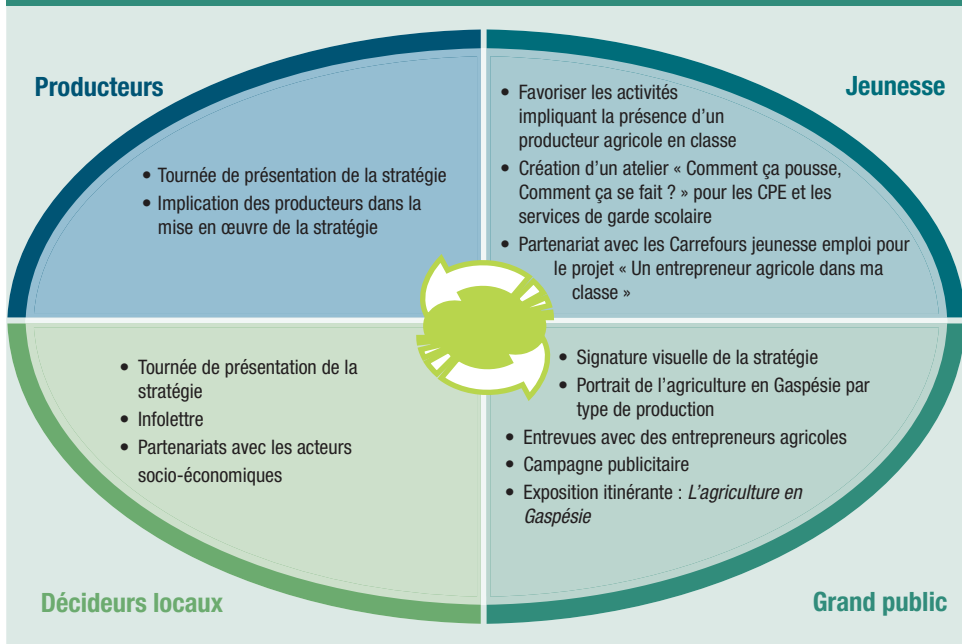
Producteurs

• Tournée de présentation de la stratégie
• Implication des producteurs dans la mise en œuvre de la stratégie

Jeunesse

• Favoriser les activités impliquant la présence d'un producteur agricole en classe
• Création d'un atelier « Comment ça pousse, Comment ça se fait ? » pour les CPE et les services de garde scolaire
• Partenariat avec les Carrefours jeunesse emploi pour le projet « Un entrepreneur agricole dans ma classe »

• Tournée de présentation de la stratégie
• Infolettre
• Partenariats avec les acteurs socio-économiques

Décideurs locaux

• Signature visuelle de la stratégie
• Portrait de l'agriculture en Gaspésie par type de production
• Entrevues avec des entrepreneurs agricoles
• Campagne publicitaire
• Exposition itinérante : *L'agriculture en Gaspésie*

Grand public